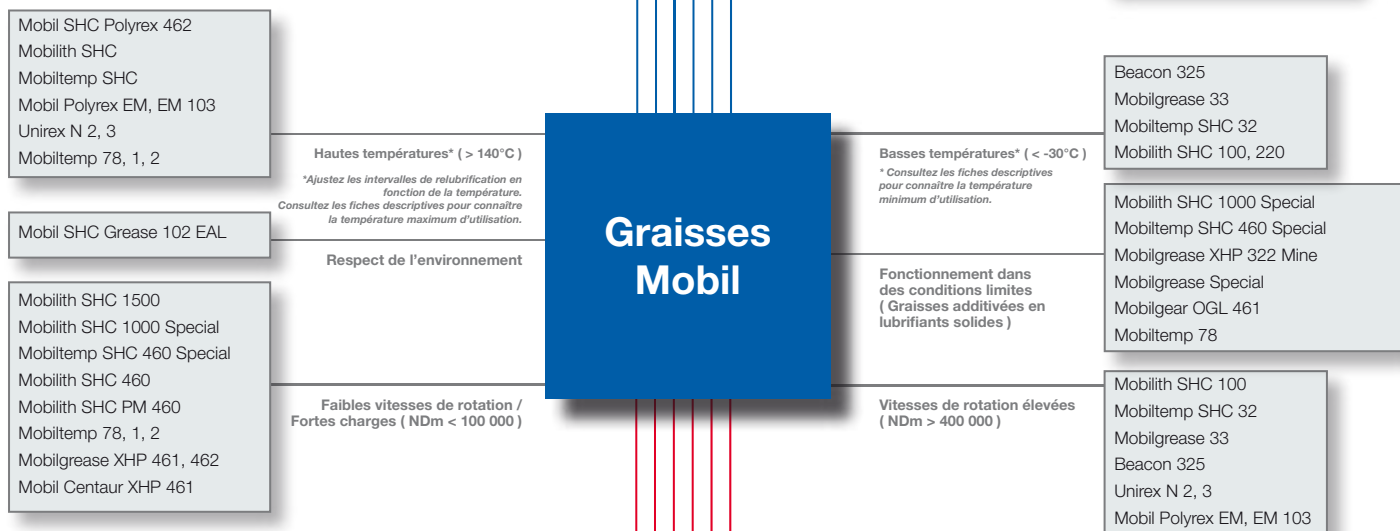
Mobil SHC Polyrex 462
Mobilith SHC
Mobiltemp SHC
Mobil Polyrex EM, EM 103
Unirex N 2, 3
Mobiltemp 78, 1, 2

Hautes températures* ( > 140°C )

*Ajustez les intervalles de relubrification en fonction de la température. Consultez les fiches descriptives pour connaître la température maximum d'utilisation.

Mobil SHC Grease 102 EAL

Respect de l'environnement

Mobilith SHC 1500
Mobilith SHC 1000 Special
Mobiltemp SHC 460 Special
Mobilith SHC 460
Mobilith SHC PM 460
Mobiltemp 78, 1, 2
Mobilgrease XHP 461, 462
Mobil Centaur XHP 461

Faibles vitesses de rotation / Fortes charges ( NDm < 100 000 )

Graisses Mobil

Beacon 325
Mobilgrease 33
Mobiltemp SHC 32
Mobilith SHC 100, 220

Basses températures* ( < -30°C )

* Consultez les fiches descriptives pour connaître la température minimum d'utilisation.

Mobilith SHC 1000 Special
Mobiltemp SHC 460 Special
Mobilgrease XHP 322 Mine
Mobilgrease Special
Mobilgear OGL 461
Mobiltemp 78

Fonctionnement dans des conditions limites ( Graisses additivées en lubrifiants solides )

Mobilith SHC 100
Mobiltemp SHC 32
Mobilgrease 33
Beacon 325
Unirex N 2, 3
Mobil Polyrex EM, EM 103

Vitesses de rotation élevées ( NDm > 400 000 )